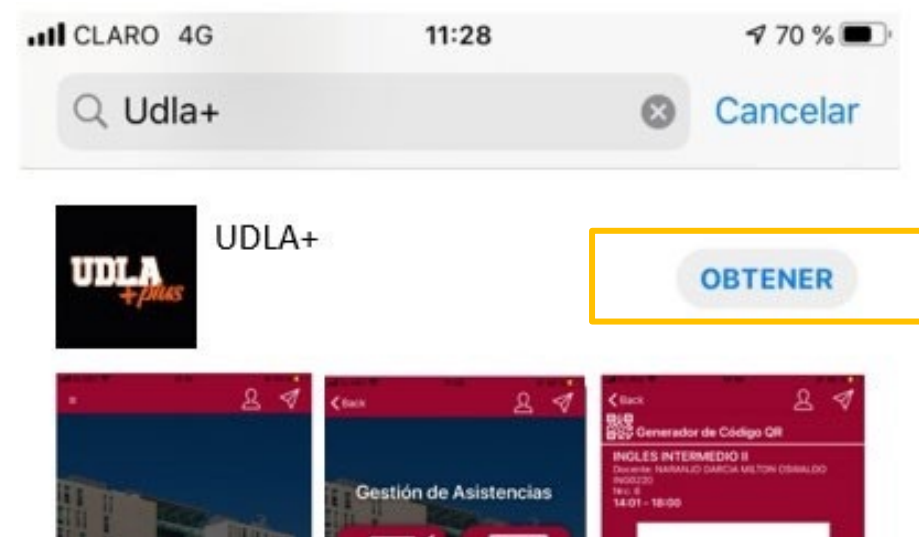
CLARO 4G 11:28 70 %

Udla+ Cancelar

UDLA+

UDLA +plus

OBTENER

Back

Gestión de Asistencias

Back

Generador de Código QR

INGLES INTERMEDIO II

Docente: NARANJO GARCIA MILTON OSWALDO

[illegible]

14:01 - 18:00